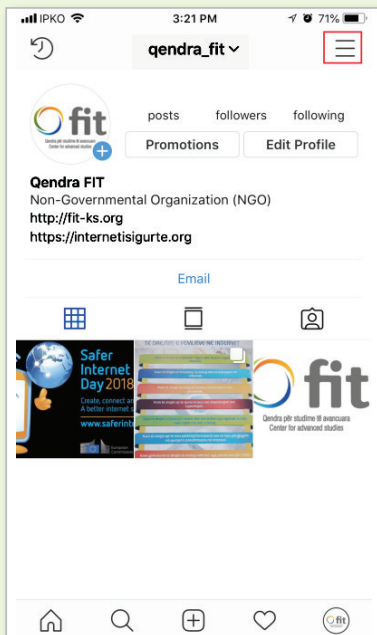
IPKO 3:21 PM 71%

qendra_fit

fit
Qendra për studime të avancuara Center for advanced studies

posts followers following

Promotions Edit Profile

Qendra FIT
Non-Governmental Organization (NGO)
http://fit-ks.org
https://internetisigurte.org

Email

Safer Internet Day 2018
Create, connect an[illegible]
A better internet s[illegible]
www.saferint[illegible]

TË DREJTAT E FËMIJËVE NË INTERNET
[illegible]

fit
Qendra për studime të avancuara
Center for advanced studies

fit